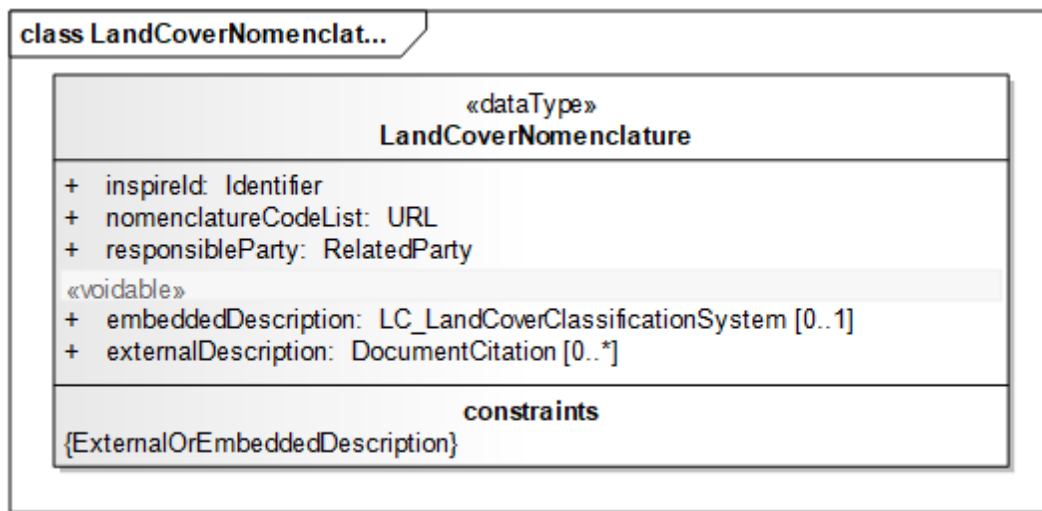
class LandCoverNomenclat...

«dataType»
LandCoverNomenclature

+ inspireId: Identifier
+ nomenclatureCodeList: URL
+ responsibleParty: RelatedParty
«voidable»
+ embeddedDescription: LC_LandCoverClassificationSystem [0..1]
+ externalDescription: DocumentCitation [0..*]

constraints
{ExternalOrEmbeddedDescription}